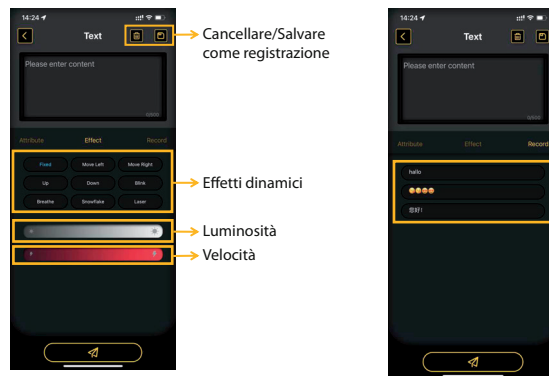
14:24

Text

Please enter content

0/500

Attribute Effect Record

Fixed Move Left Move Right
Up Down Blink
Breathe Snowflake Laser

F

Cancellare/Salvare come registrazione

Effetti dinamici

Luminosità

Velocità

14:24

Text

Please enter content

0/500

Attribute Effect Record

hallo

😀😀😀

您好!